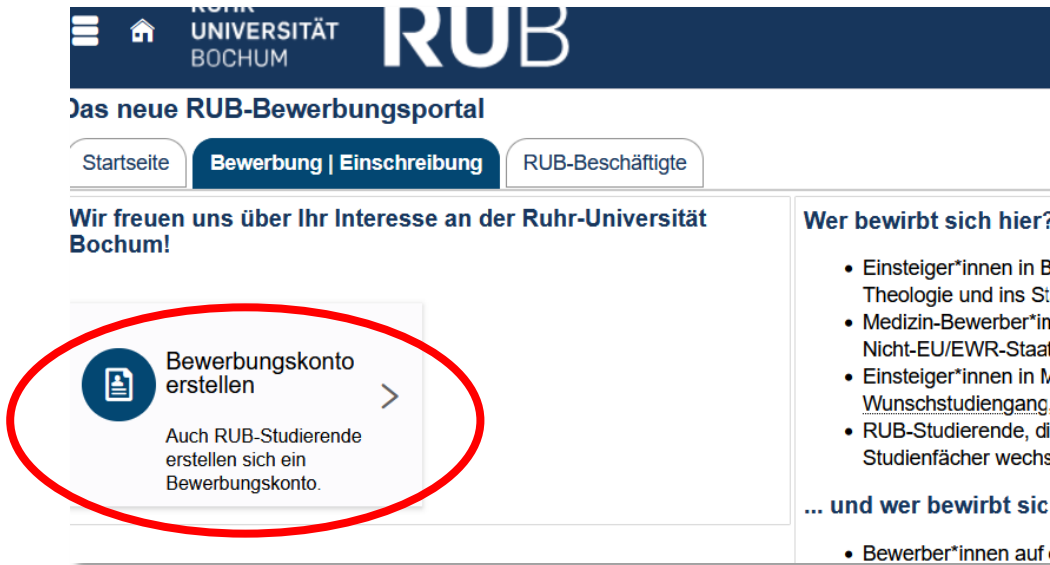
RUHR UNIVERSITÄT BOCHUM RUB

Das neue RUB-Bewerbungsportal

Startseite | Bewerbung | Einschreibung | RUB-Beschäftigte

Wir freuen uns über Ihr Interesse an der Ruhr-Universität Bochum!

Bewerbungskonto erstellen

Auch RUB-Studierende erstellen sich ein Bewerbungskonto.

Wer bewirbt sich hier?

- Einsteiger*innen in B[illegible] Theologie und ins St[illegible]
- Medizin-Bewerber*in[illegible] Nicht-EU/EWR-Staa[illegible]
- Einsteiger*innen in M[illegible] Wunschstudiengang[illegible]
- RUB-Studierende, di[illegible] Studienfächer wechs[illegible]

... und wer bewirbt sic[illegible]

- Bewerber*innen auf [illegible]